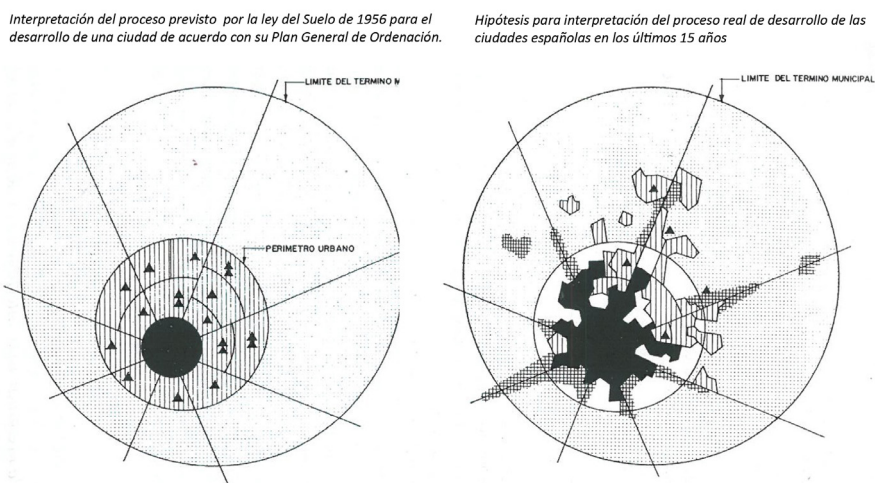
Interpretación del proceso previsto por la ley del Suelo de 1956 para el desarrollo de una ciudad de acuerdo con su Plan General de Ordenación.

LIMITE DEL TERMINO M

PERIMETRO URBANO

Hipótesis para interpretación del proceso real de desarrollo de las ciudades españolas en los últimos 15 años

LIMITE DEL TERMINO MUNICIPAL